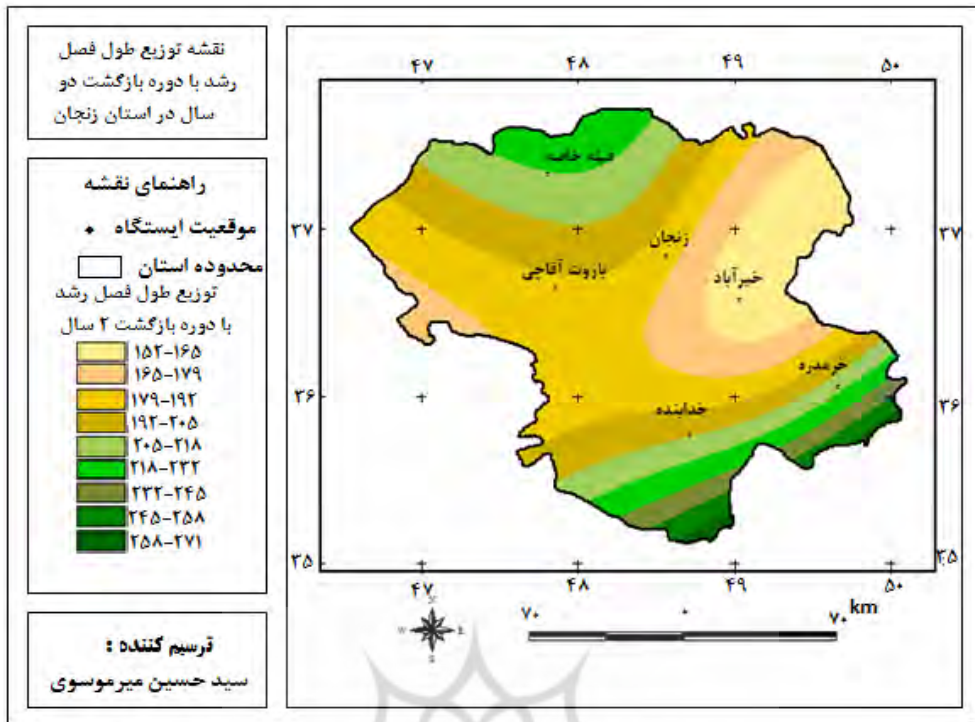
نقشه توزیع طول فصل رشد با دوره بازگشت دو سال در استان زنجان

راهنمای نقشه
موقعیت ایستگاه
محدوده استان
توزیع طول فصل رشد با دوره بازگشت ۲ سال
۱۵۲-۱۶۵
۱۶۵-۱۷۹
۱۷۹-۱۹۲
۱۹۲-۲۰۵
۲۰۵-۲۱۸
۲۱۸-۲۳۲
۲۳۲-۲۴۵
۲۴۵-۲۵۸
۲۵۸-۲۷۱

ترسیم کننده :
سید حسین میرموسوی

۴۷
۴۸
۴۹
۵۰
۳۷
۳۶
۳۵
ماه‌نشان
زنجان
ایروت آقاجی
خیرآباد
خرمدره
خدابنده
۷۰
۷۰ km